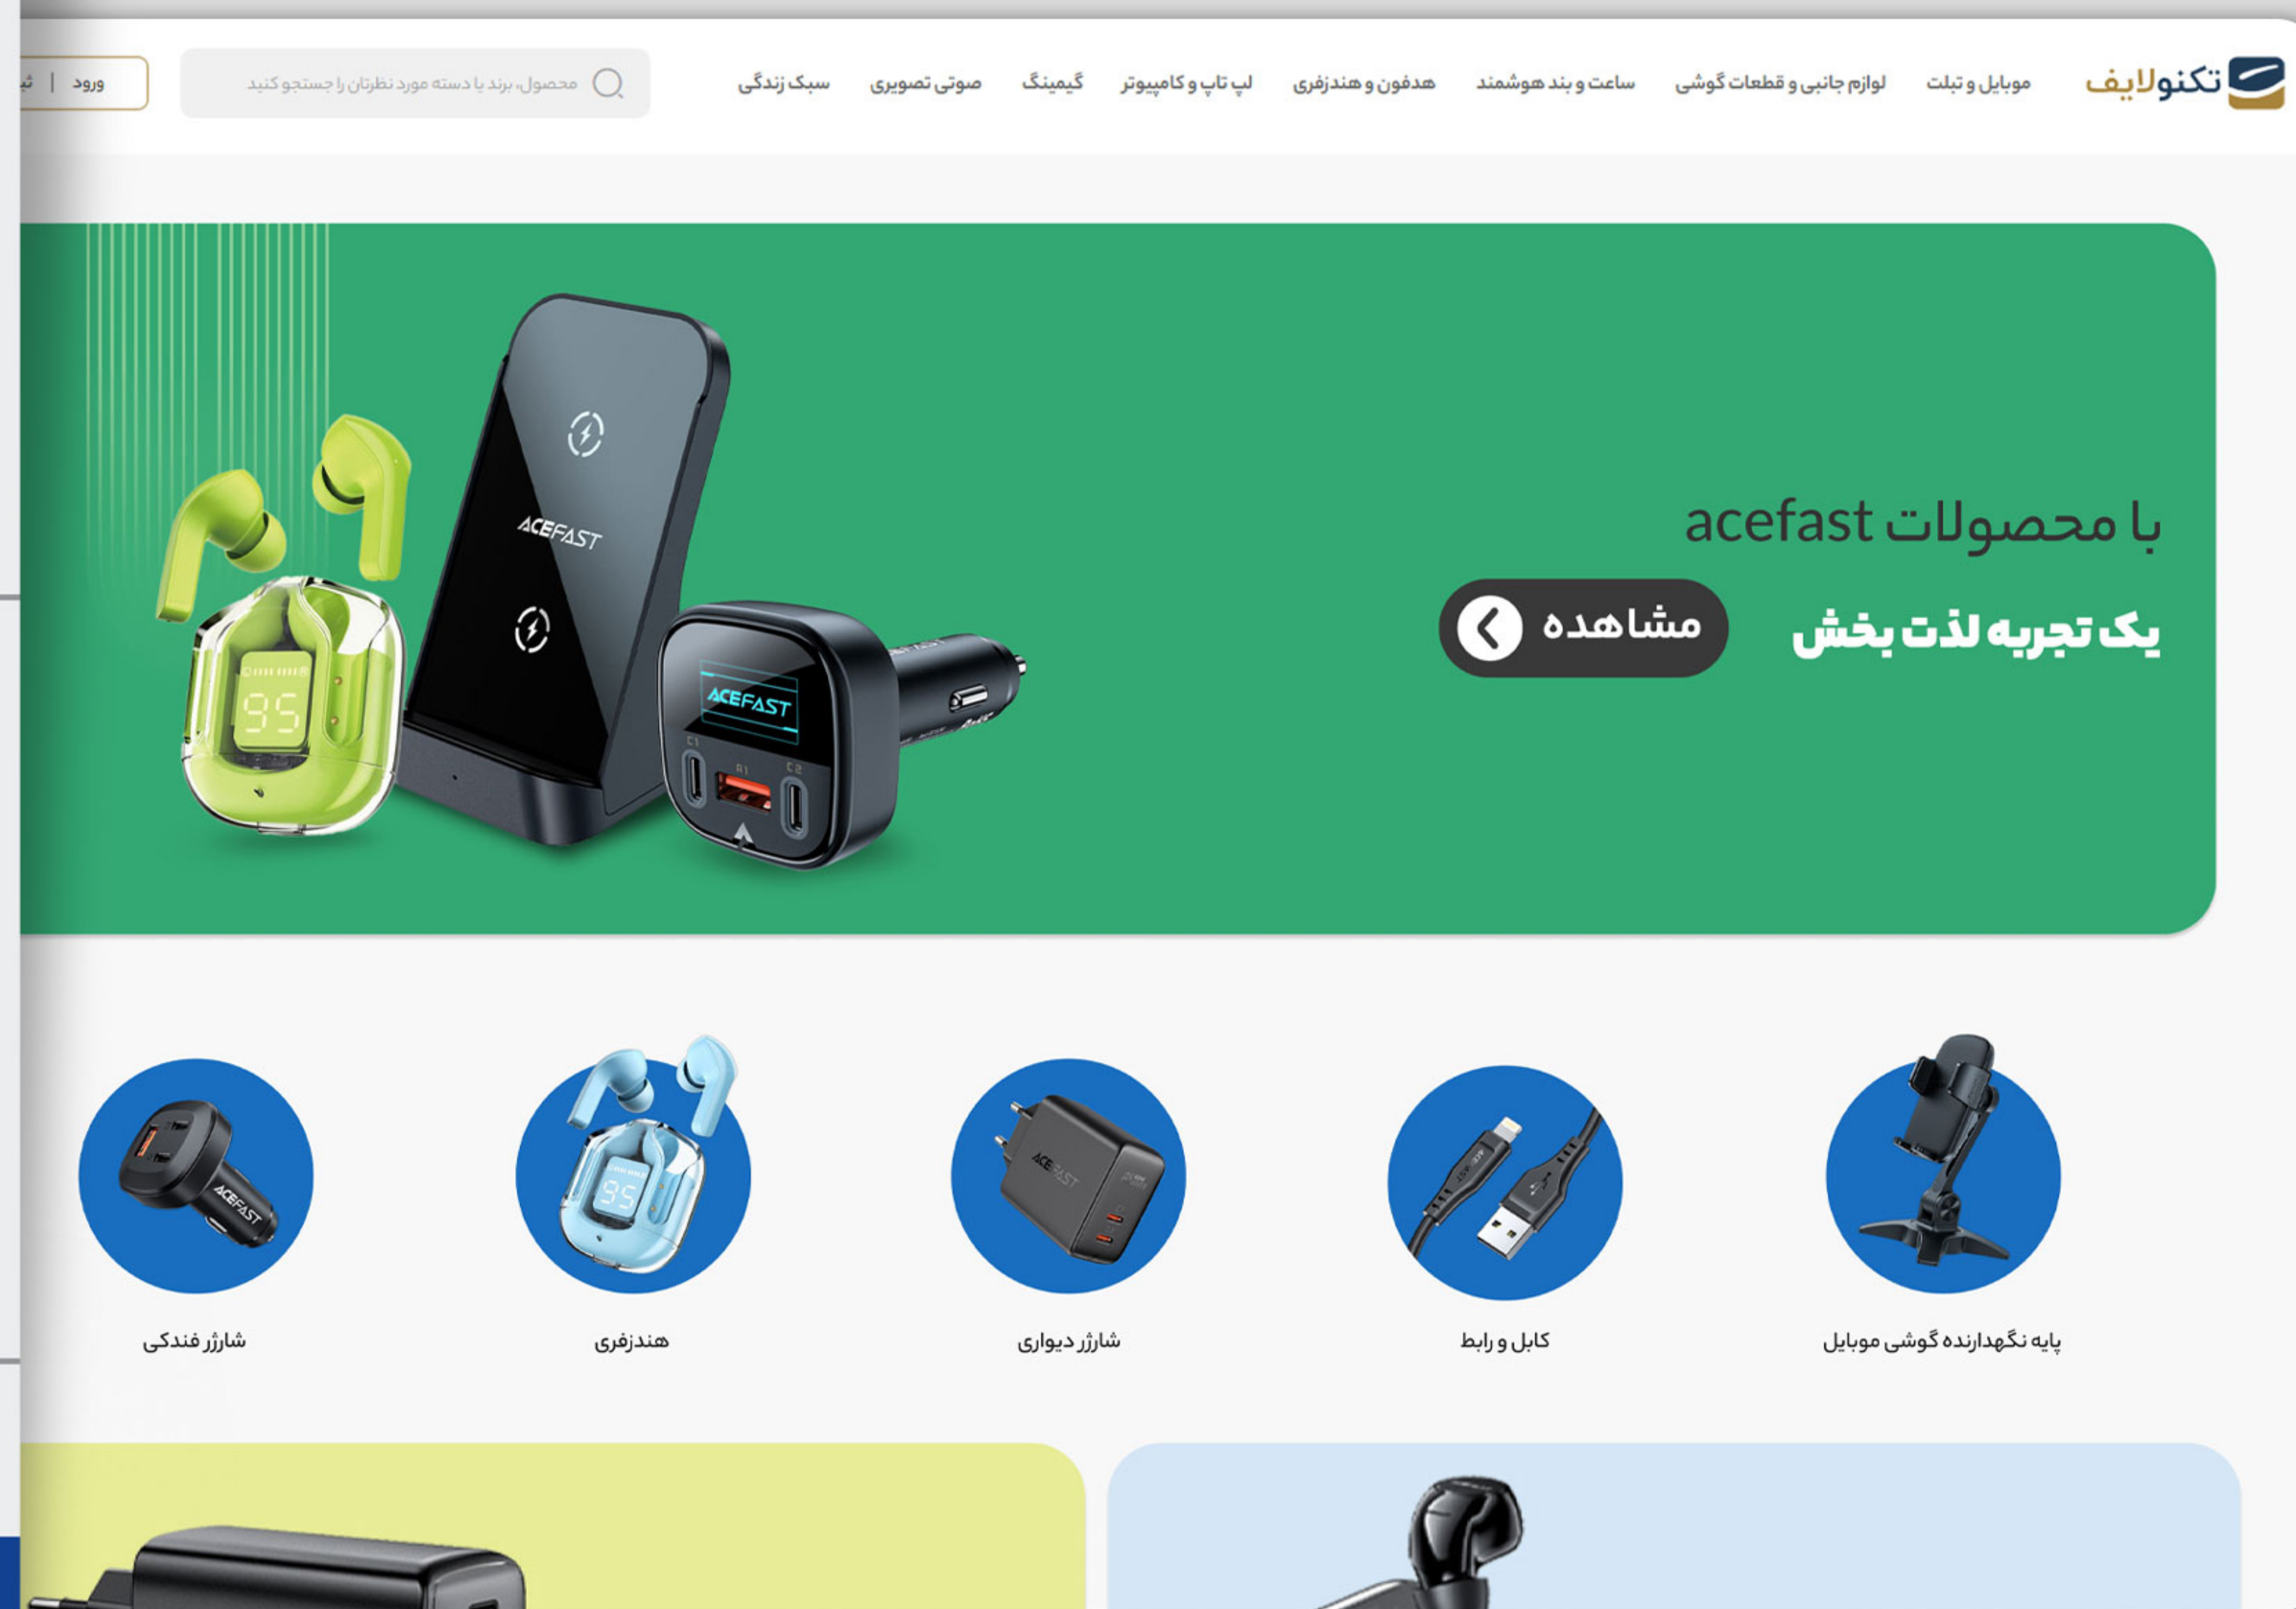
تکنولایف

موبایل و تبلت
لوازم جانبی و قطعات گوشی
ساعت و بند هوشمند
هدفون و هندزفری
لپ تاپ و کامپیوتر
گیمینگ
صوتی تصویری
سبک زندگی

محصول، برند یا دسته مورد نظرتان را جستجو کنید

ورود | ثب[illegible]

با محصولات acefast

یک تجربه لذت بخش

مشاهده

ACEFAST

ACEFAST

95

پایه نگهدارنده گوشی موبایل

کابل و رابط

شارژر دیواری

هندزفری

شارژر فندکی